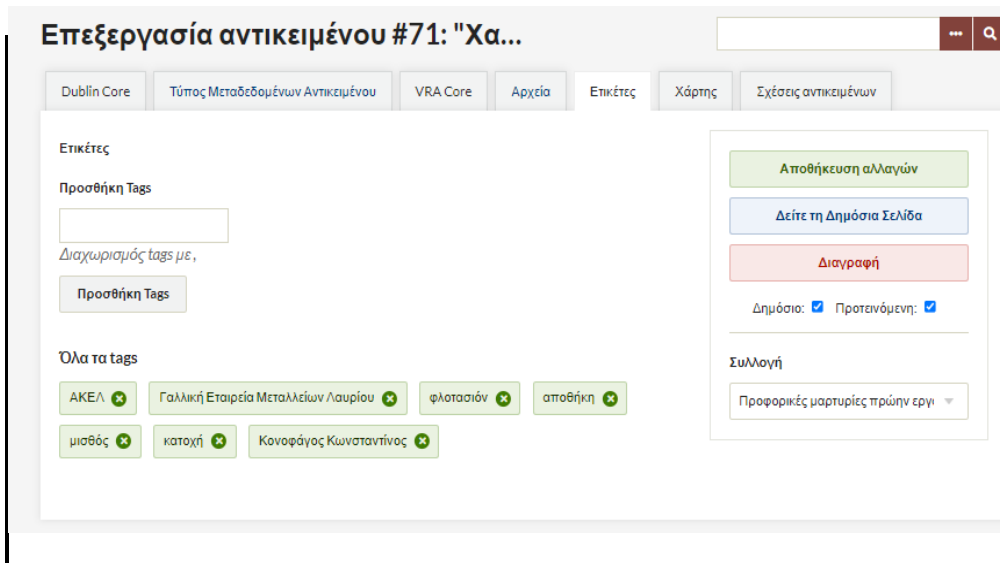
Επεξεργασία αντικειμένου #71: "Χα...

Dublin Core | Τύπος Μεταδεδομένων Αντικειμένου | VRA Core | Αρχεία | Ετικέτες | Χάρτης | Σχέσεις αντικειμένων

Ετικέτες

Προσθήκη Tags

Διαχωρισμός tags με ,

Προσθήκη Tags

Όλα τα tags

ΑΚΕΛ
Γαλλική Εταιρεία Μεταλλείων Λαυρίου
φλοτασιόν
αποθήκη
μισθός
κατοχή
Κονοφάγος Κωνσταντίνος

Αποθήκευση αλλαγών

Δείτε τη Δημόσια Σελίδα

Διαγραφή

Δημόσιο: Προτεινόμενη:

Συλλογή

Προφορικές μαρτυρίες πρώην εργ